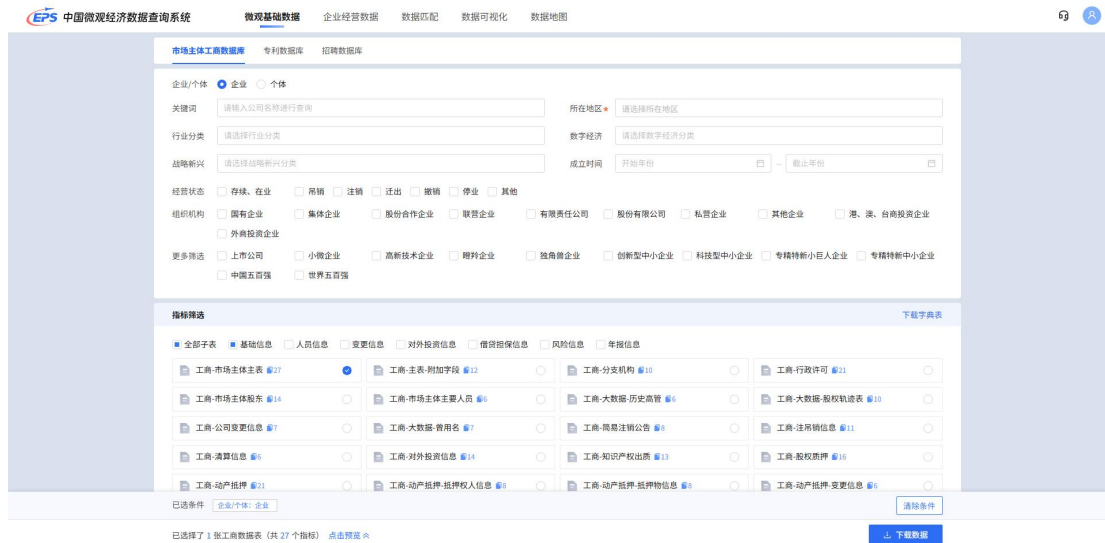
EPS 中国微观经济数据查询系统　微观基础数据　企业经营数据　数据匹配　数据可视化　数据地图

市场主体工商数据库　专利数据库　招聘数据库

企业/个体　企业　个体

关键词　请输入公司名称进行查询　所在地区 *　请选择所在地区

行业分类　请选择行业分类　数字经济　请选择数字经济分类

战略新兴　请选择战略新兴分类　成立时间　开始年份　–　截止年份

经营状态　存续、在业　吊销　注销　迁出　撤销　停业　其他

组织机构　国有企业　集体企业　股份合作企业　联营企业　有限责任公司　股份有限公司　私营企业　其他企业　港、澳、台商投资企业　外商投资企业

更多筛选　上市公司　小微企业　高新技术企业　瞪羚企业　独角兽企业　创新型中小企业　科技型中小企业　专精特新小巨人企业　专精特新中小企业　中国五百强　世界五百强

指标筛选　下载字典表

全部子表　基础信息　人员信息　变更信息　对外投资信息　借贷担保信息　风险信息　年报信息

| | | | |
|---|---|---|---|
| 工商-市场主体主表 27 | 工商-主表-附加字段 12 | 工商-分支机构 10 | 工商-行政许可 21 |
| 工商-市场主体股东 14 | 工商-市场主体主要人员 6 | 工商-大数据-历史高管 6 | 工商-大数据-股权轨迹表 10 |
| 工商-公司变更信息 7 | 工商-大数据-曾用名 7 | 工商-简易注销公告 8 | 工商-注吊销信息 11 |
| 工商-清算信息 6 | 工商-对外投资信息 14 | 工商-知识产权出质 13 | 工商-股权质押 16 |
| 工商-动产抵押 21 | 工商-动产抵押-抵押权人信息 8 | 工商-动产抵押-抵押物信息 8 | 工商-动产抵押-变更信息 6 |

已选条件　企业/个体: 企业　清除条件

已选择了 1 张工商数据表（共 27 个指标） 点击预览　下载数据